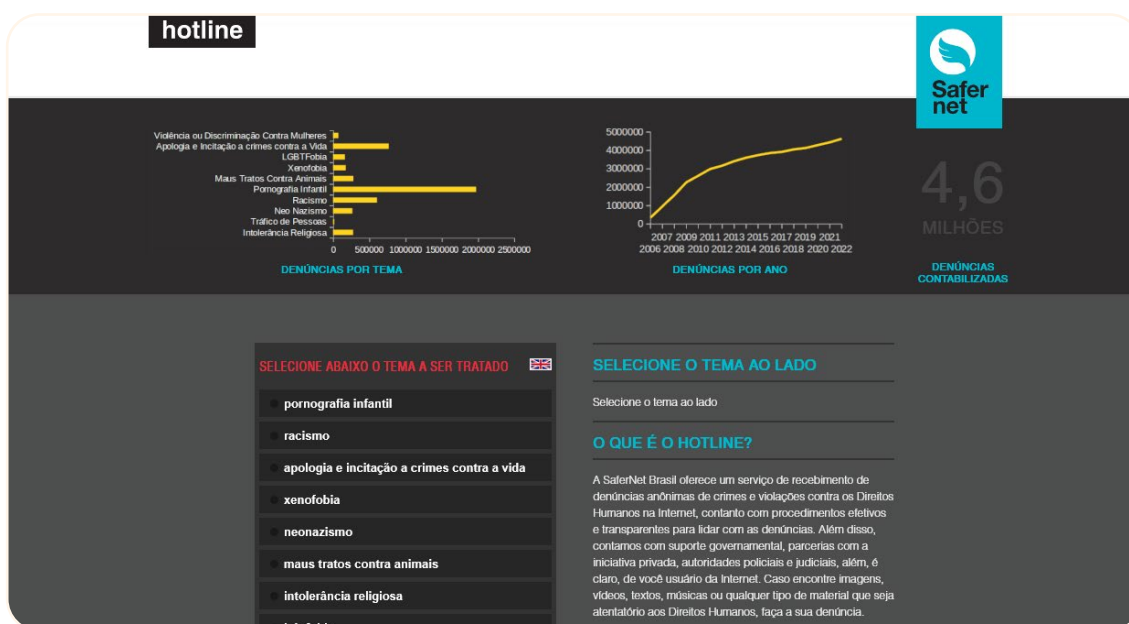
hotline

Safer net

Violência ou Discriminação Contra Mulheres
Apologia e Incitação a crimes contra a Vida
LGBTFobia
Xenofobia
Maus Tratos Contra Animais
Pornografia Infantil
Racismo
Neo Nazismo
Tráfico de Pessoas
Intolerância Religiosa

0 500000 1000000 1500000 2000000 2500000

DENÚNCIAS POR TEMA

5000000
4000000
3000000
2000000
1000000
0

2007 2009 2011 2013 2015 2017 2019 2021
2006 2008 2010 2012 2014 2016 2018 2020 2022

DENÚNCIAS POR ANO

4,6
MILHÕES

DENÚNCIAS CONTABILIZADAS

SELECIONE ABAIXO O TEMA A SER TRATADO

pornografia infantil
racismo
apologia e incitação a crimes contra a vida
xenofobia
neonazismo
maus tratos contra animais
intolerância religiosa
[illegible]

SELECIONE O TEMA AO LADO

Selecione o tema ao lado

O QUE É O HOTLINE?

A SaferNet Brasil oferece um serviço de recebimento de denúncias anônimas de crimes e violações contra os Direitos Humanos na Internet, contanto com procedimentos efetivos e transparentes para lidar com as denúncias. Além disso, contamos com suporte governamental, parcerias com a iniciativa privada, autoridades policiais e judiciais, além, é claro, de você usuário da Internet. Caso encontre imagens, vídeos, textos, músicas ou qualquer tipo de material que seja atentatório aos Direitos Humanos, faça a sua denúncia.